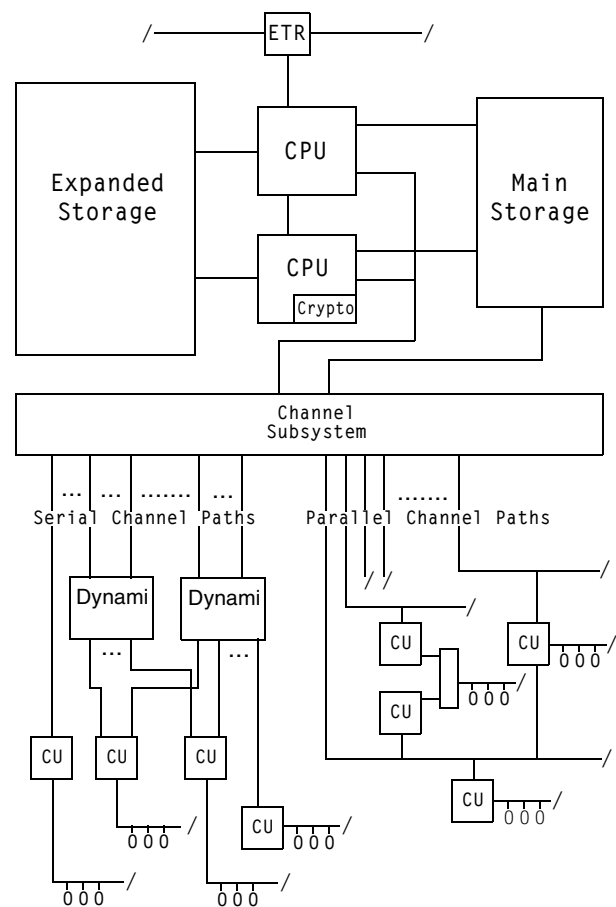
/ ETR /

Expanded Storage

CPU

CPU

Crypto

Main Storage

Channel Subsystem

... ... ....... ...

Serial Channel Paths

Parallel Channel Paths

.......

Dynami

Dynami

...

...

/ /

/

/

CU

CU

CU

000 /

000 /

CU

CU

CU

CU

/

CU

000 /

000 /

000 /

000 /

000 /